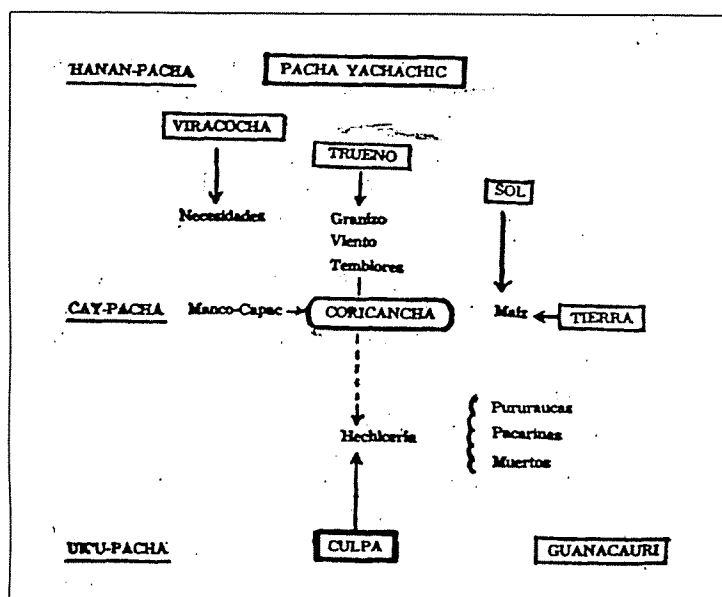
HANAN-PACHA

PACHA YACHACHIC

VIRACOCHA

Necesidades

TRUENO

Granizo
Viento
Temblores

SOL

CAY-PACHA

Manco-Capac

CORICANCHA

Maíz

TIERRA

Hechicería

Pururaucas
Pacarinas
Muertos

UK'U-PACHA

CULPA

GUANACAURI